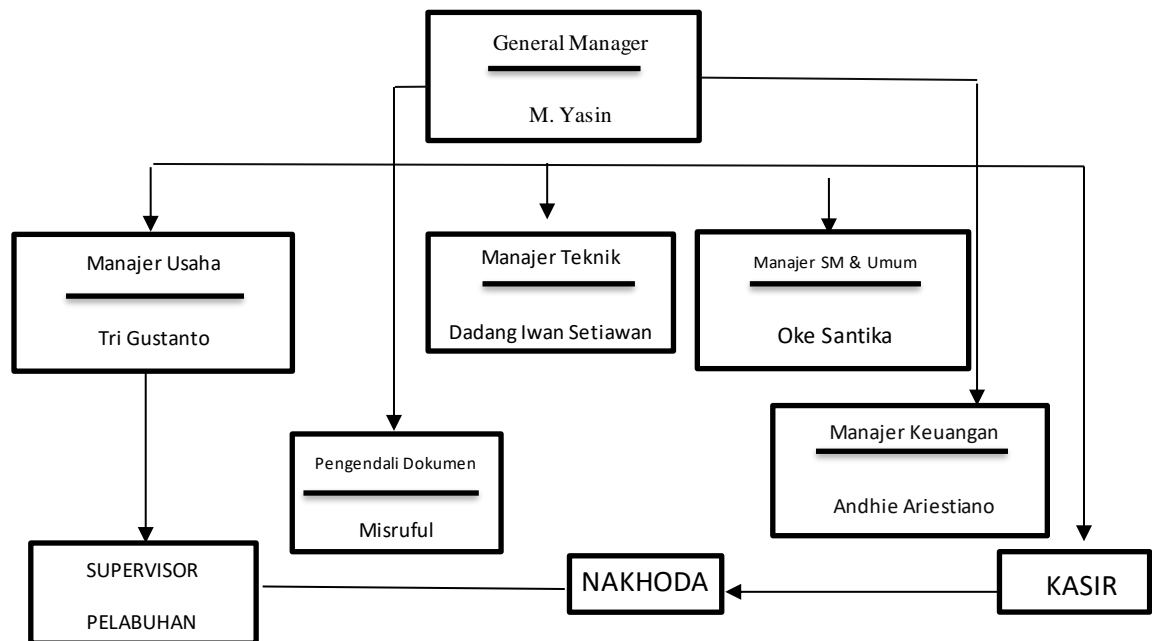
General Manager

M. Yasin

Manajer Usaha

Tri Gustanto

Manajer Teknik

Dadang Iwan Setiawan

Manajer SM & Umum

Oke Santika

Pengendali Dokumen

Misruful

Manajer Keuangan

Andhie Ariestiano

SUPERVISOR

PELABUHAN

NAKHODA

KASIR